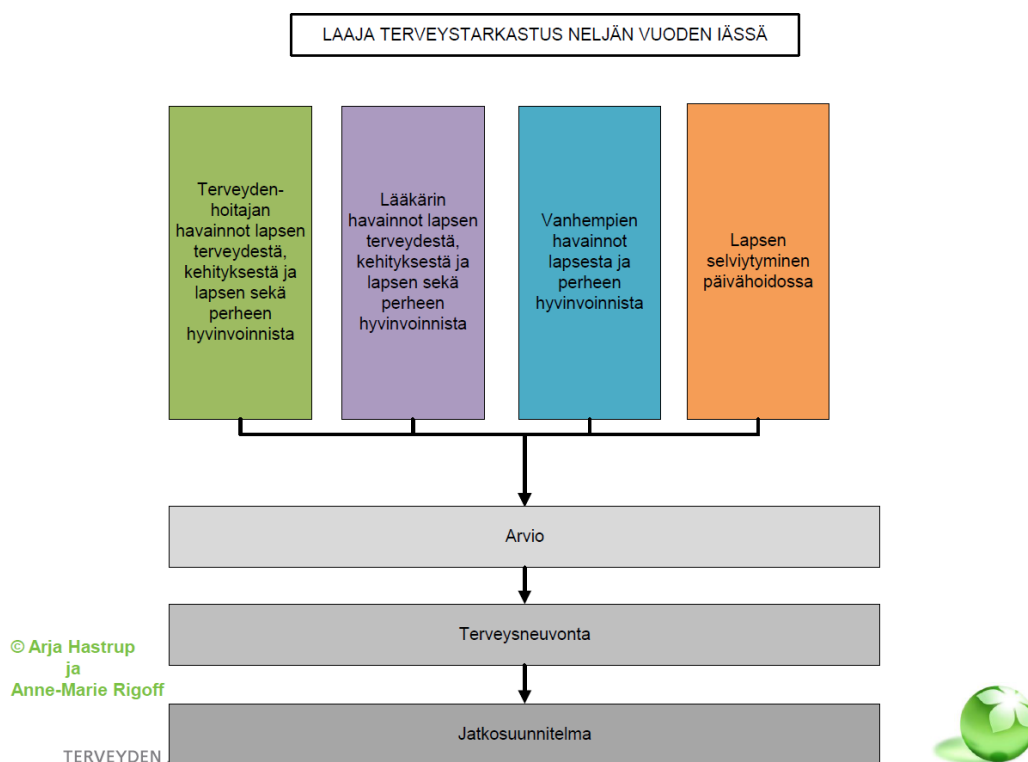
LAAJA TERVEYSTARKASTUS NELJÄN VUODEN IÄSSÄ

Terveydenhoitajan havainnot lapsen terveydestä, kehityksestä ja lapsen sekä perheen hyvinvoinnista

Lääkärin havainnot lapsen terveydestä, kehityksestä ja lapsen sekä perheen hyvinvoinnista

Vanhempien havainnot lapsesta ja perheen hyvinvoinnista

Lapsen selviytyminen päivähoidossa

Arvio

Terveysneuvonta

Jatkosuunnitelma

© Arja Hastrup ja Anne-Marie Rigoff

TERVEYDEN